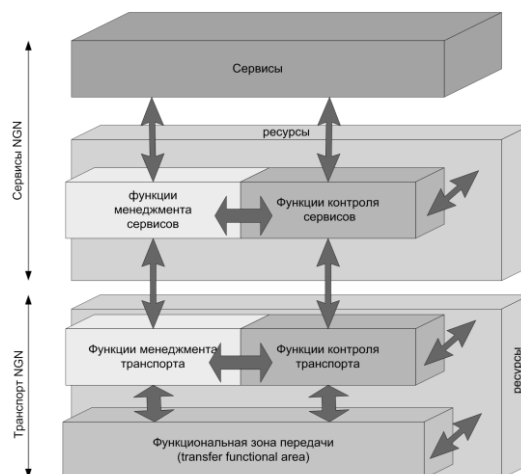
Сервисы NGN

Сервисы

ресурсы

функции менеджмента сервисов

Функции контроля сервисов

Транспорт NGN

Функции менеджмента транспорта

Функции контроля транспорта

ресурсы

Функциональная зона передачи (transfer functional area)